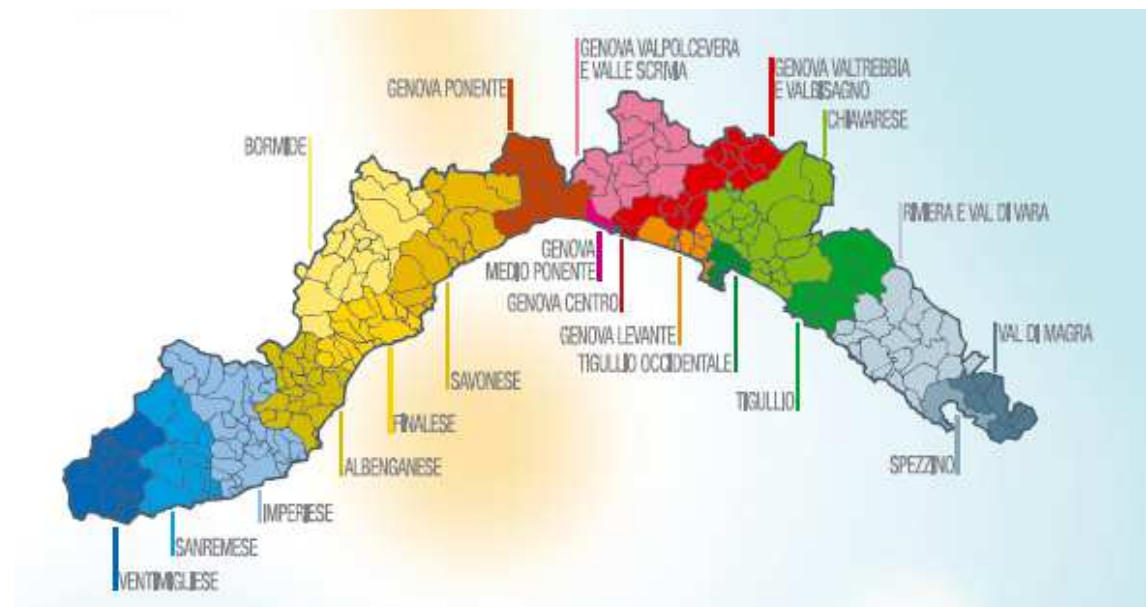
GENOVA PONENTE

GENOVA VALPOLCEVERA E VALLE SCRIVIA

GENOVA VALTREBBIA E VALBISAGNO

CHIAVARESE

BORMIDE

RIVIERA E VAL DI VARA

GENOVA MEDIO PONENTE

GENOVA CENTRO

GENOVA LEVANTE

TIGULLIO OCCIDENTALE

VAL DI MAGRA

SAVONESE

FINALESE

TIGULLIO

ALBENGANESE

SPEZZINO

IMPERIESE

SANREMESE

VENTIMIGLIESE